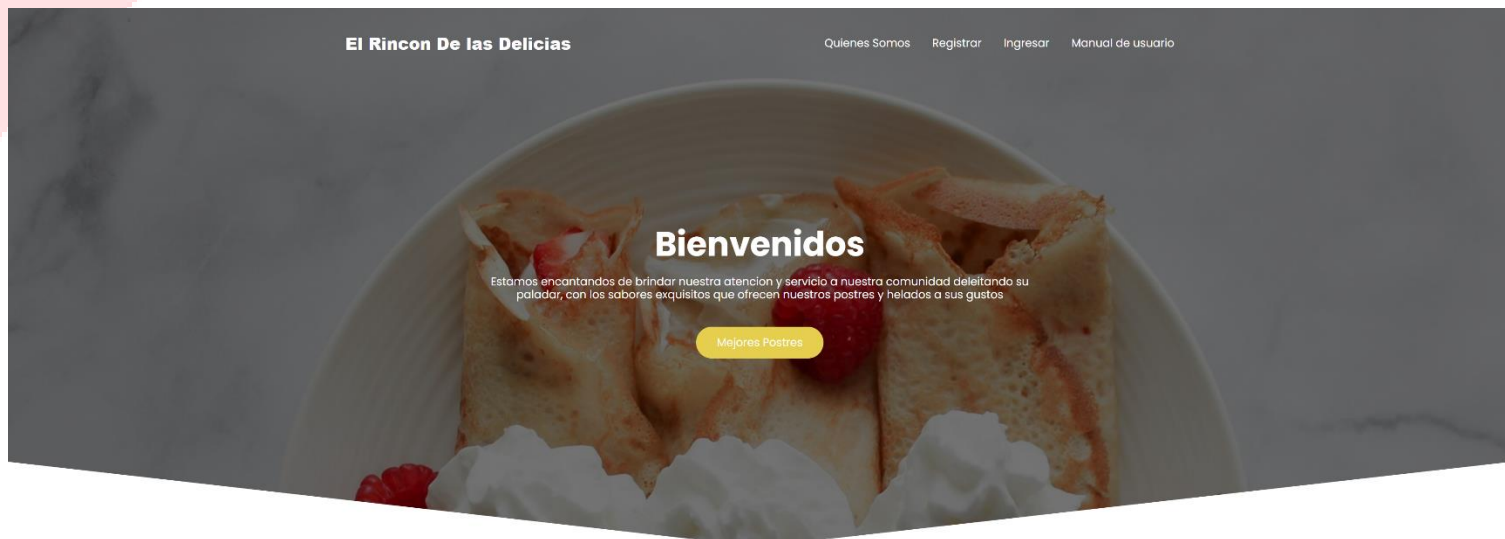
El Rincon De las Delicias

Quienes Somos Registrar Ingresar Manual de usuario

Bienvenidos

Estamos encantandos de brindar nuestra atencion y servicio a nuestra comunidad deleitando su paladar, con los sabores exquisitos que ofrecen nuestros postres y helados a sus gustos

Mejores Postres